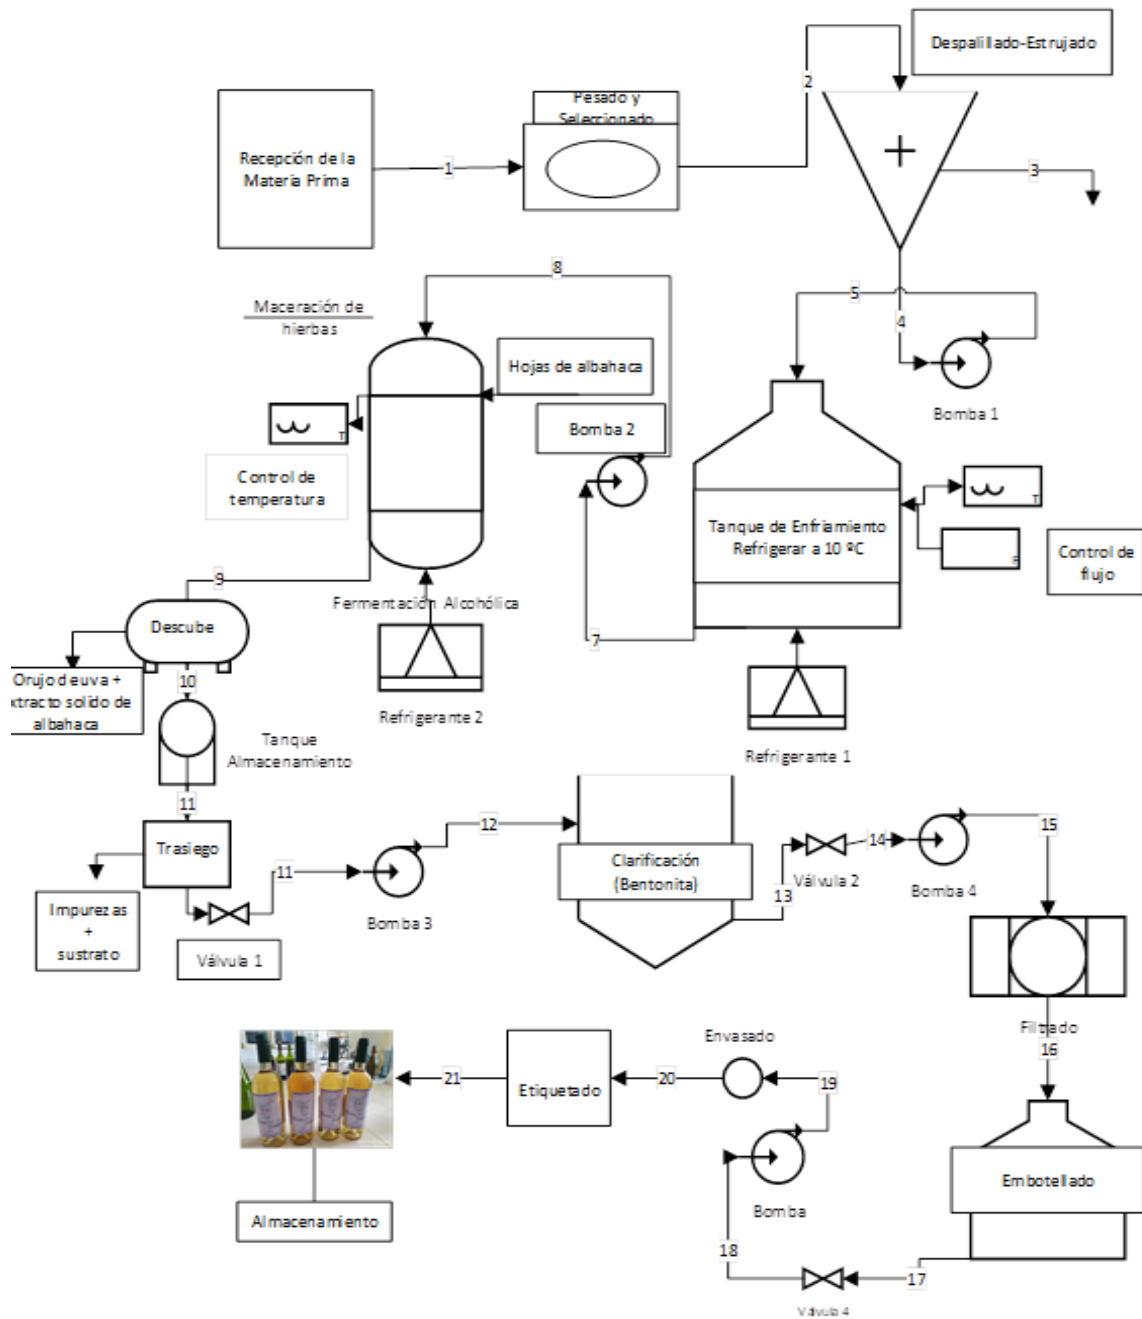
Despalillado-Estrujado

Recepción de la Materia Prima

1

Pesado y Seleccionado

2

3

8

Maceración de hierbas

5

4

Hojas de albahaca

Bomba 1

T

Bomba 2

Control de temperatura

Tanque de Enfriamiento Refrigerar a 10 ºC

T

F

Control de flujo

9

Fermentación Alcohólica

Descube

7

Orujo de uva + xtracto solido de albahaca

10

Refrigerante 2

Refrigerante 1

Tanque Almacenamiento

11

Trasiego

12

Clarificación (Bentonita)

14

15

11

Válvula 2

Bomba 4

13

Impurezas + sustrato

Bomba 3

Válvula 1

Filtrado

16

Envasado

21

Etiquetado

20

19

Bomba

Embotellado

Almacenamiento

18

17

Válvula 4